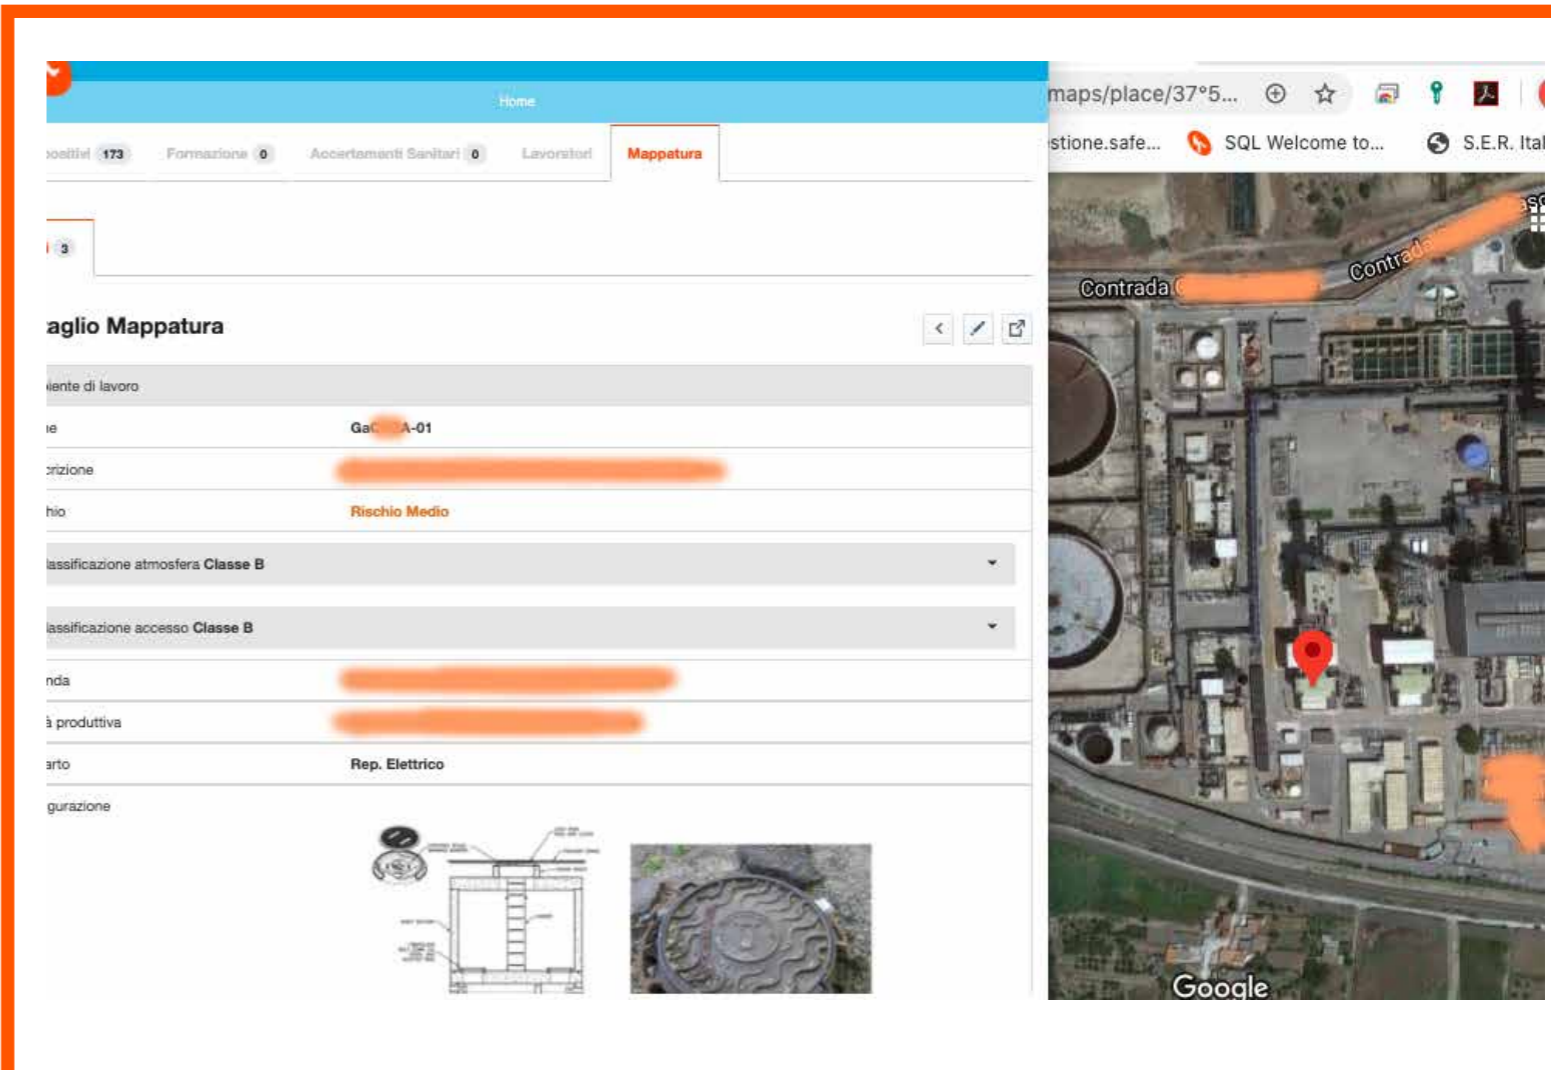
Home

ositivi 173 Formazione 0 Accertamenti Sanitari 0 Lavoratori Mappatura

3

aglio Mappatura

iente di lavoro

e Ga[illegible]A-01

rizione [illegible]

hio Rischio Medio

lassificazione atmosfera Classe B

lassificazione accesso Classe B

nda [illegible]

à produttiva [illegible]

arto Rep. Elettrico

gurazione

maps/place/37°5...

stione.safe... SQL Welcome to... S.E.R. Ital

Contrada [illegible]

Contrada

Google